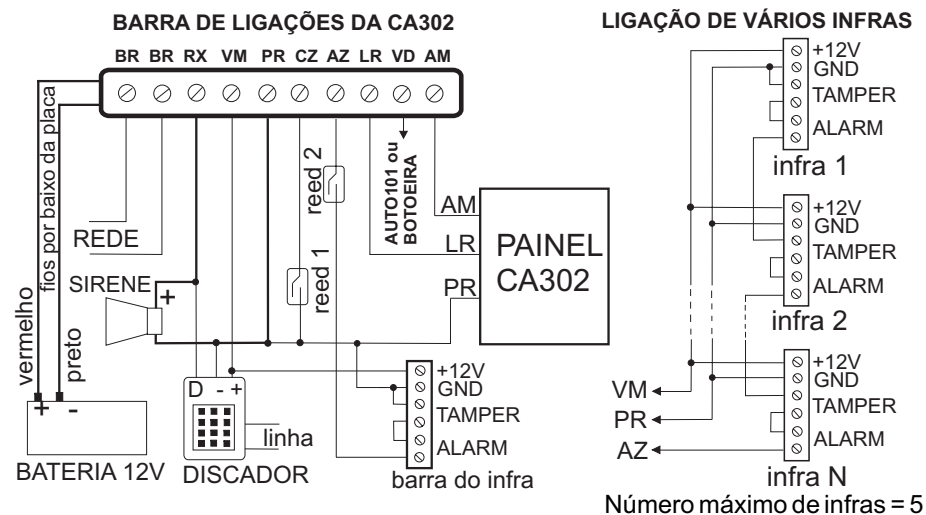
BARRA DE LIGAÇÕES DA CA302

BR BR RX VM PR CZ AZ LR VD AM

fios por baixo da placa

REDE

SIRENE +

vermelho

preto

+ -

BATERIA 12V

D - +

linha

DISCADOR

reed 2

reed 1

AUTO101 ou BOTOEIRA

AM

LR

PR

PAINEL CA302

+12V
GND
TAMPER
ALARM
barra do infra

LIGAÇÃO DE VÁRIOS INFRAS

+12V
GND
TAMPER
ALARM
infra 1

+12V
GND
TAMPER
ALARM
infra 2

+12V
GND
TAMPER
ALARM
infra N

VM

PR

AZ

Número máximo de infras = 5